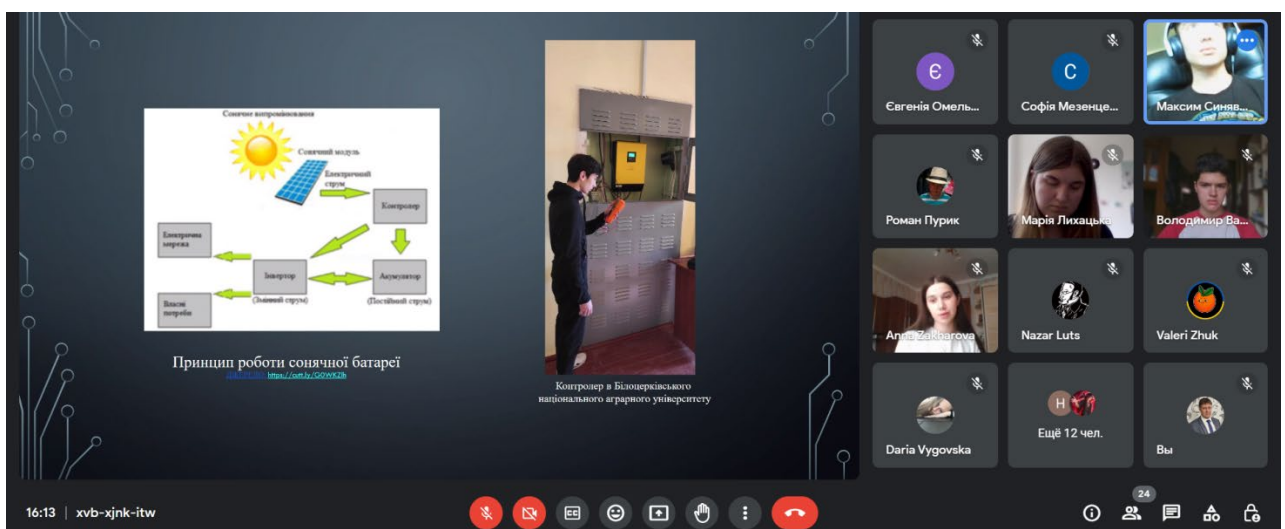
Сонячне випромінювання

Сонячний модуль

Електричний струм

Контролер

Електрична мережа

Інвертор

Акумулятор

(Змінний струм)

(Постійний струм)

Власні потреби

Принцип роботи сонячної батареї

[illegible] https://cutt.ly/GtWK2lh

Контролер в Білоцерківського національного аграрного університету

Є

Євгенія Омель...

С

Софія Мезенце...

Максим Синяв...

Роман Пурик

Марія Лихацька

Володимир Ва...

Anna Zakharova

Nazar Luts

Valeri Zhuk

Daria Vygovska

Н

Ещё 12 чел.

Вы

16:13 | xvb-xjnk-itw

24